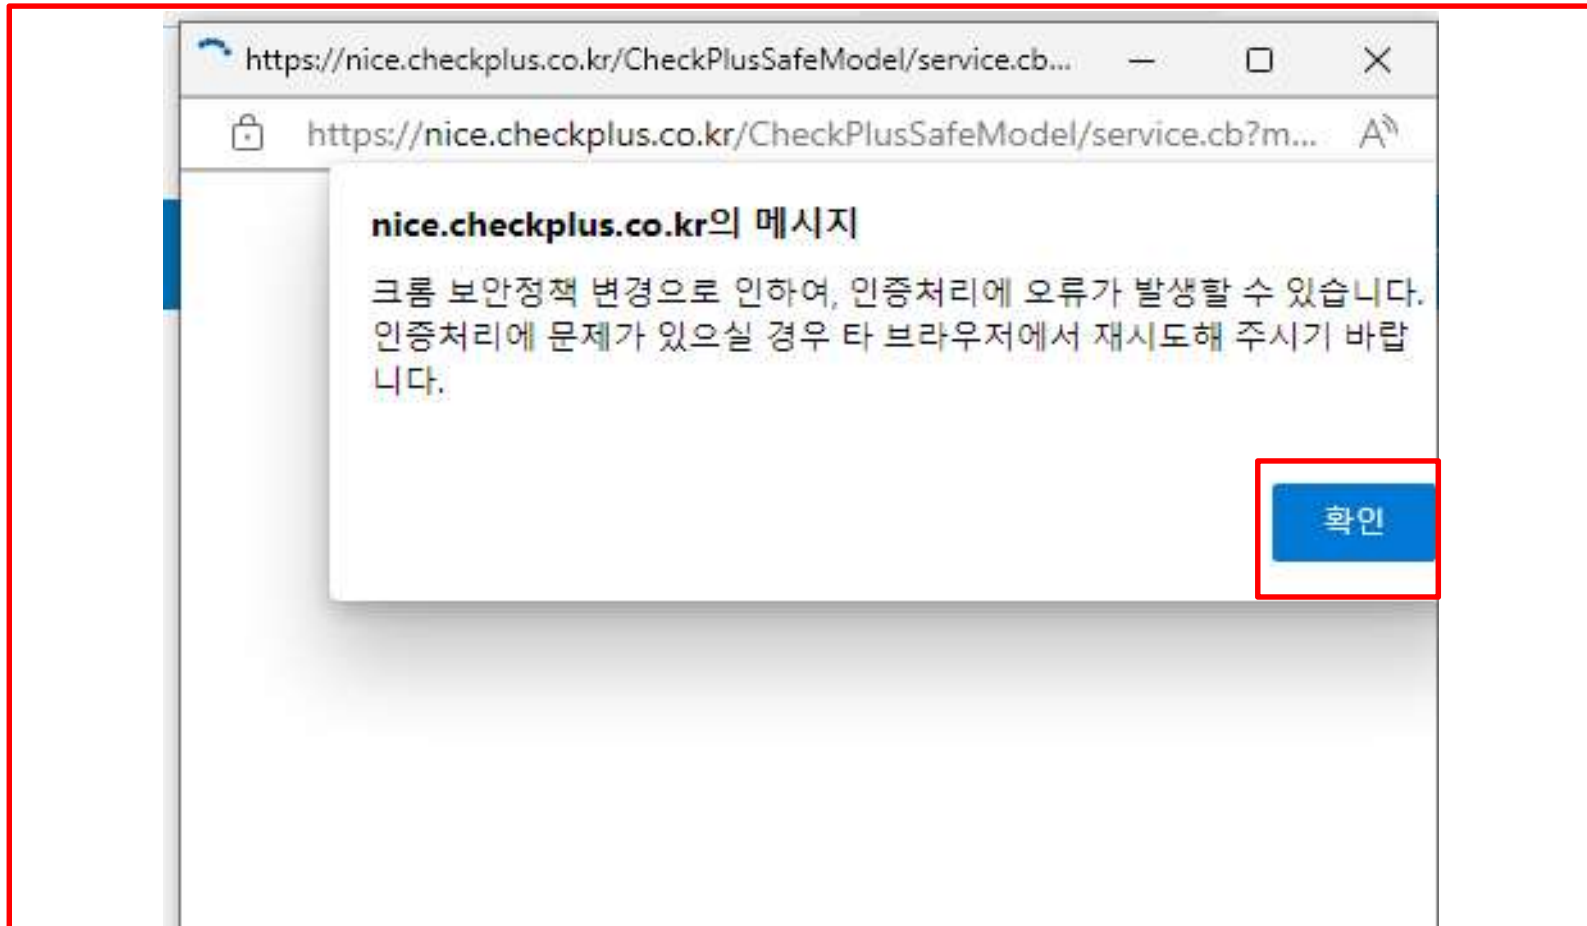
https://nice.checkplus.co.kr/CheckPlusSafeModel/service.cb...

https://nice.checkplus.co.kr/CheckPlusSafeModel/service.cb?m...

nice.checkplus.co.kr의 메시지

크롬 보안정책 변경으로 인하여, 인증처리에 오류가 발생할 수 있습니다. 인증처리에 문제가 있으실 경우 타 브라우저에서 재시도해 주시기 바랍니다.

확인